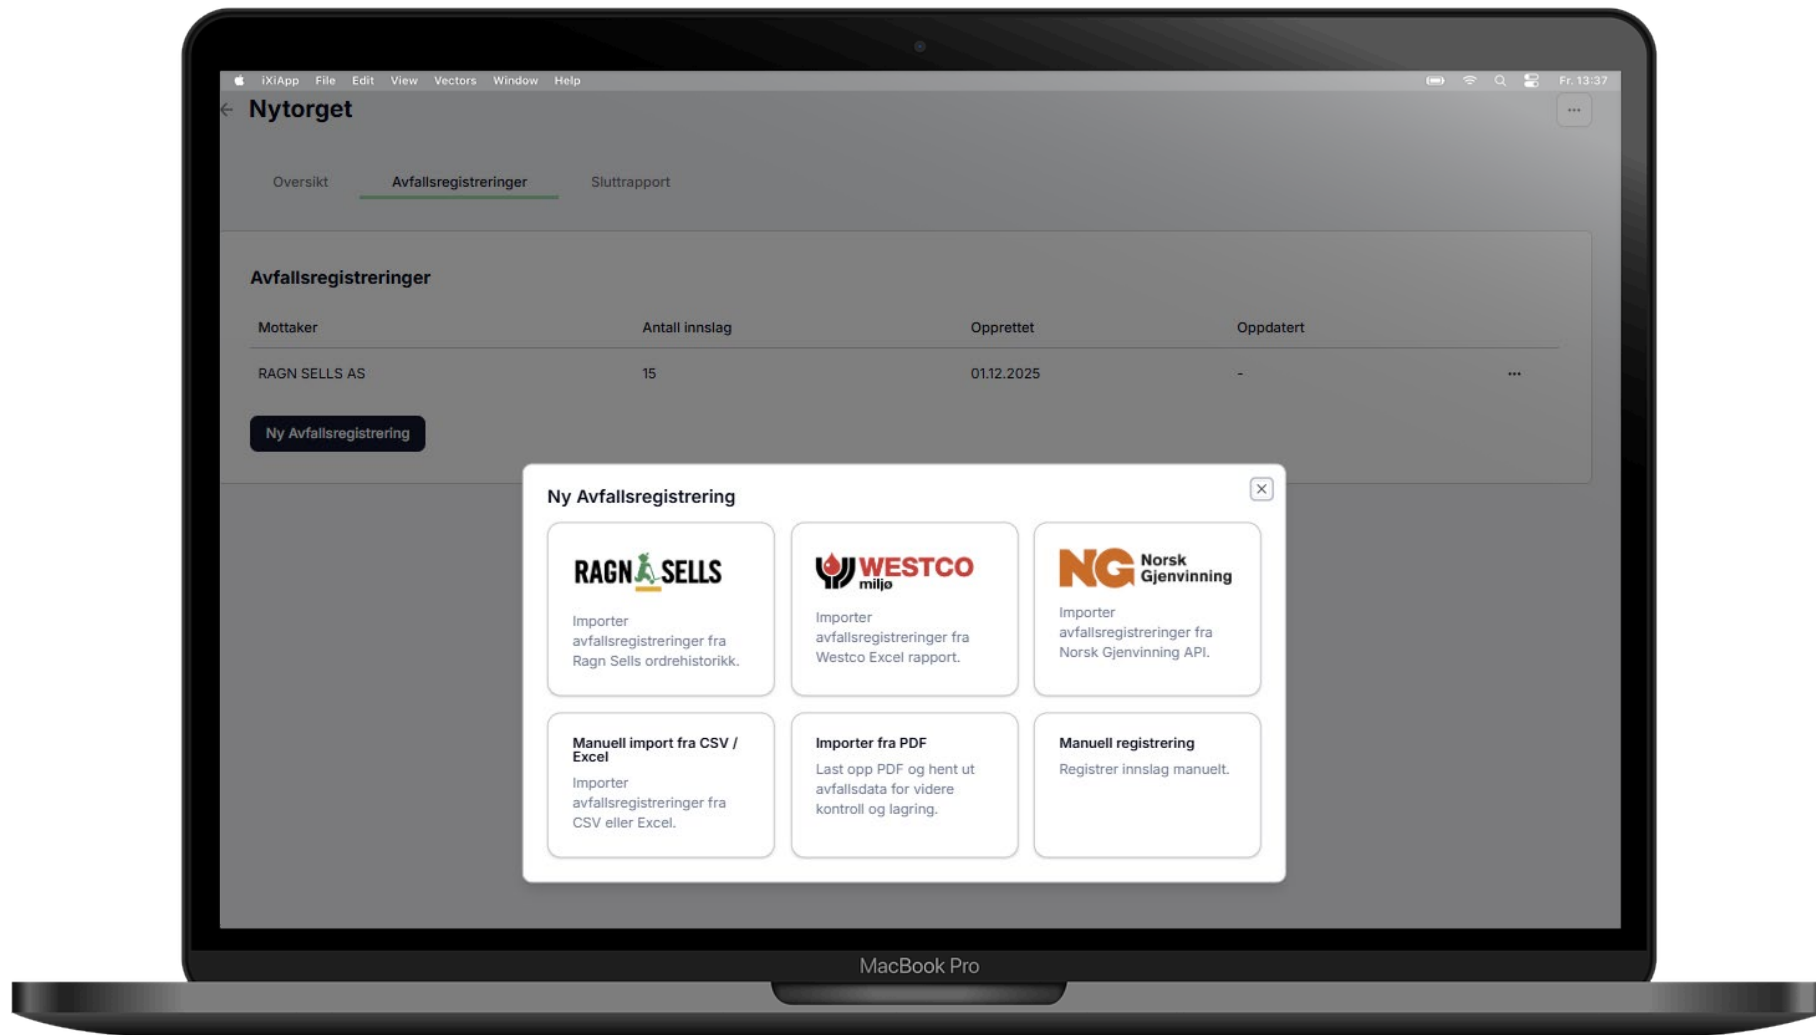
iXiApp File Edit View Vectors Window Help

Fr. 13:37

Nytorget

Oversikt Avfallsregistreringer Sluttrapport

Avfallsregistreringer

| Mottaker | Antall innslag | Opprettet | Oppdatert |
|---|---|---|---|
| RAGN SELLS AS | 15 | 01.12.2025 | - |

Ny Avfallsregistrering

Ny Avfallsregistrering

RAGN SELLS
Importer avfallsregistreringer fra Ragn Sells ordrehistorikk.

WESTCO miljø
Importer avfallsregistreringer fra Westco Excel rapport.

NG Norsk Gjenvinning
Importer avfallsregistreringer fra Norsk Gjenvinning API.

Manuell import fra CSV / Excel
Importer avfallsregistreringer fra CSV eller Excel.

Importer fra PDF
Last opp PDF og hent ut avfallsdata for videre kontroll og lagring.

Manuell registrering
Registrer innslag manuelt.

MacBook Pro